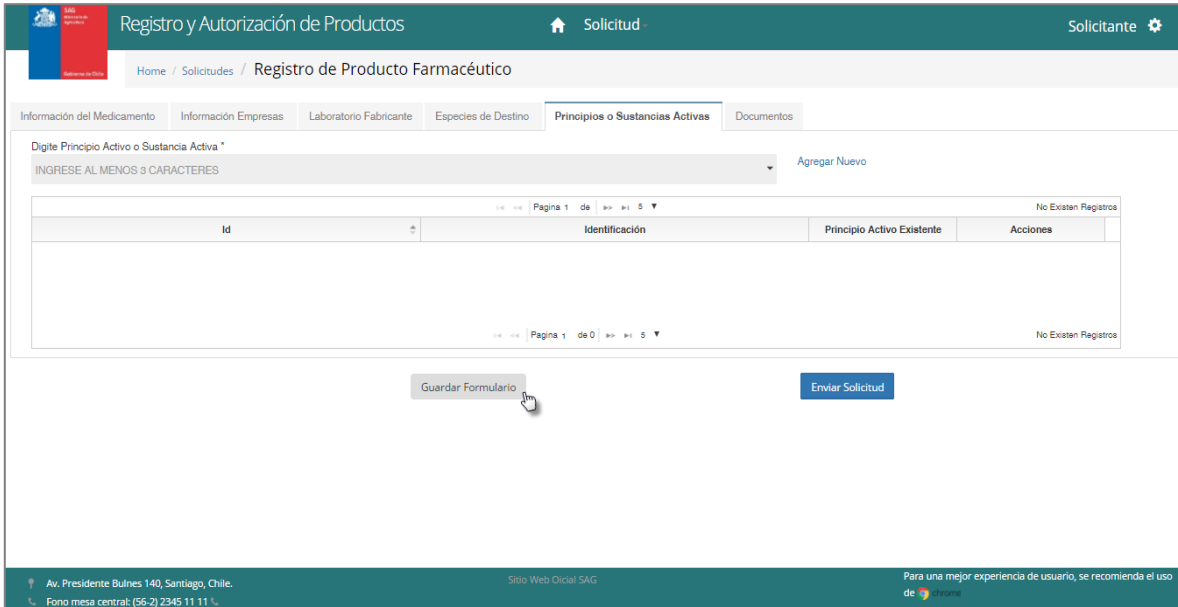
SAG
Ministerio de Agricultura
Gobierno de Chile

Registro y Autorización de Productos

Solicitud

Solicitante

Home / Solicitudes / Registro de Producto Farmacéutico

Información del Medicamento | Información Empresas | Laboratorio Fabricante | Especies de Destino | Principios o Sustancias Activas | Documentos

Digite Principio Activo o Sustancia Activa *

INGRESE AL MENOS 3 CARACTERES

Agregar Nuevo

Pagina 1 de 5

No Existen Registros

| Id | Identificación | Principio Activo Existente | Acciones |
|---|---|---|---|

Pagina 1 de 0 5

No Existen Registros

Guardar Formulario

Enviar Solicitud

Av. Presidente Bulnes 140, Santiago, Chile.

Fono mesa central: (56-2) 2345 11 11

Sitio Web Oicial SAG

Para una mejor experiencia de usuario, se recomienda el uso de chrome